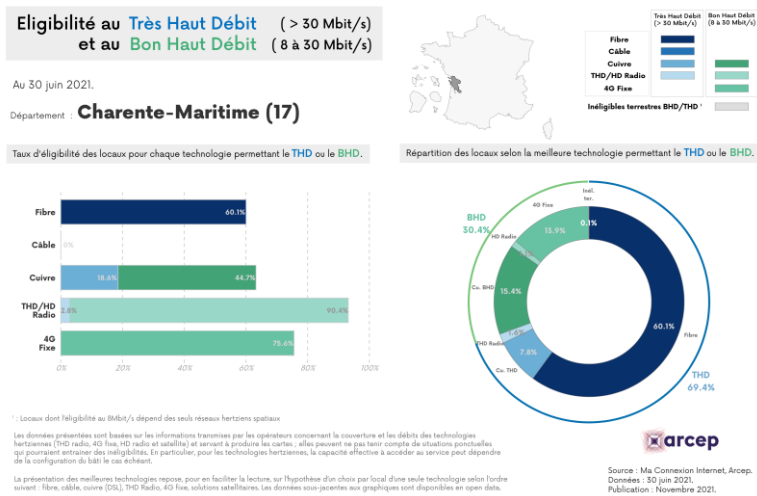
Eligibilité au Très Haut Débit ( > 30 Mbit/s)
et au Bon Haut Débit ( 8 à 30 Mbit/s)

Au 30 juin 2021.

Département : Charente-Maritime (17)

| | Très Haut Débit (> 30 Mbit/s) | Bon Haut Débit (8 à 30 Mbit/s) |
|---|---|---|
| Fibre | | |
| Câble | | |
| Cuivre | | |
| THD/HD Radio | | |
| 4G Fixe | | |

Inéligibles terrestres BHD/THD ¹

Taux d'éligibilité des locaux pour chaque technologie permettant le THD ou le BHD.

Fibre 60.1%
Câble 0%
Cuivre 18.6% 44.7%
THD/HD Radio 2.6% 90.4%
4G Fixe 75.6%

0% 20% 40% 60% 80% 100%

Répartition des locaux selon la meilleure technologie permettant le THD ou le BHD.

BHD 30.4%
Inél. ter. 0.1%
4G Fixe 13.9%
HD Radio
Cu. BHD 15.4%
THD Radio 1.6%
Cu. THD 7.8%
Fibre 60.1%
THD 69.4%

¹ : Locaux dont l'éligibilité au 8Mbit/s dépend des seuls réseaux hertziens spatiaux

Les données présentées sont basées sur les informations transmises par les opérateurs concernant la couverture et les débits des technologies hertziennes (THD radio, 4G fixe, HD radio et satellite) et servant à produire les cartes ; elles peuvent ne pas tenir compte de situations ponctuelles qui pourraient entraîner des inéligibilités. En particulier, pour les technologies hertziennes, la capacité effective à accéder au service peut dépendre de la configuration du bâti le cas échéant.

La présentation des meilleures technologies repose, pour en faciliter la lecture, sur l'hypothèse d'un choix par local d'une seule technologie selon l'ordre suivant : fibre, câble, cuivre (DSL), THD Radio, 4G fixe, solutions satellitaires. Les données sous-jacentes aux graphiques sont disponibles en open data.

arcep

Source : Ma Connexion Internet, Arcep.
Données : 30 juin 2021.
Publication : Novembre 2021.